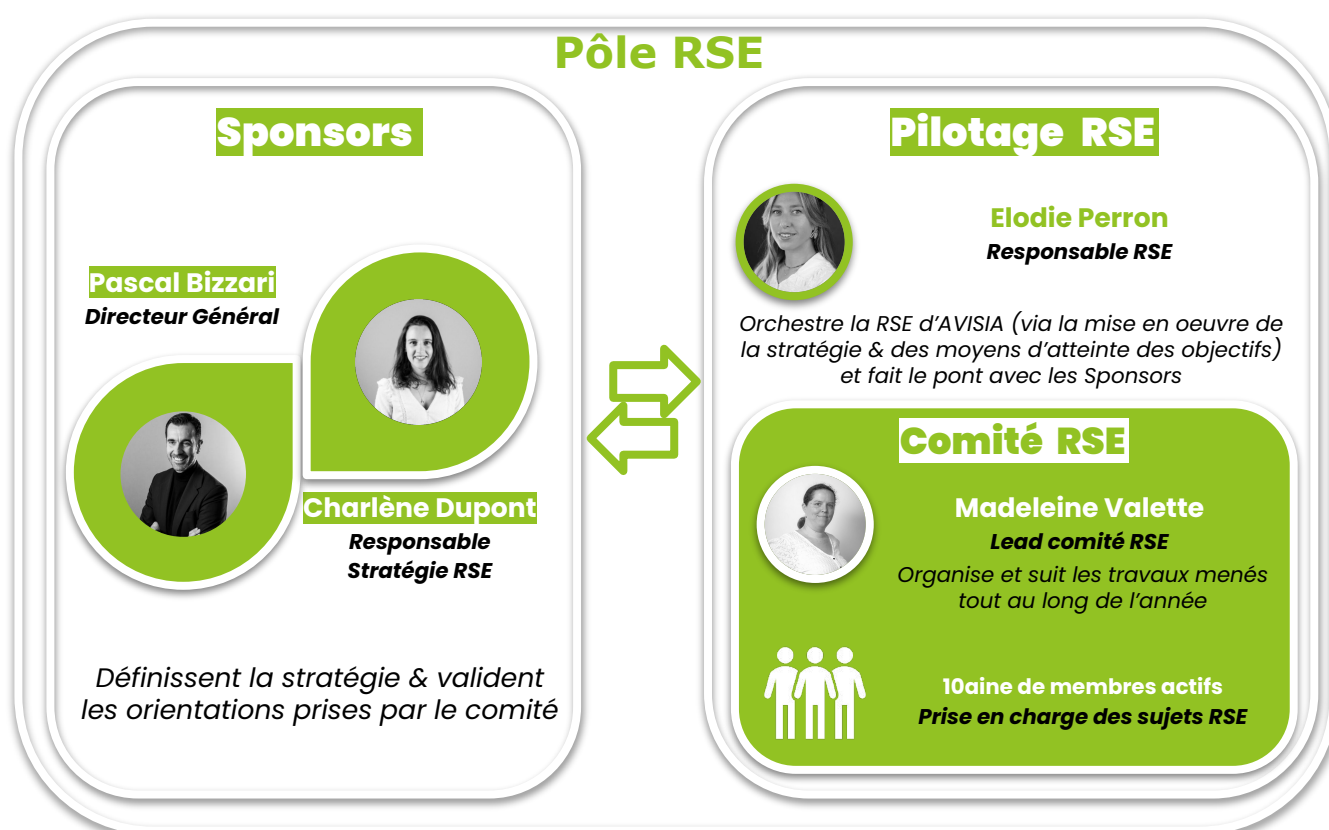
Pôle RSE

Sponsors

Pascal Bizzari
Directeur Général

Charlène Dupont
Responsable Stratégie RSE

Définissent la stratégie & valident les orientations prises par le comité

Pilotage RSE

Elodie Perron
Responsable RSE

Orchestre la RSE d'AVISIA (via la mise en oeuvre de la stratégie & des moyens d'atteinte des objectifs) et fait le pont avec les Sponsors

Comité RSE

Madeleine Valette
Lead comité RSE
Organise et suit les travaux menés tout au long de l'année

10aine de membres actifs
Prise en charge des sujets RSE